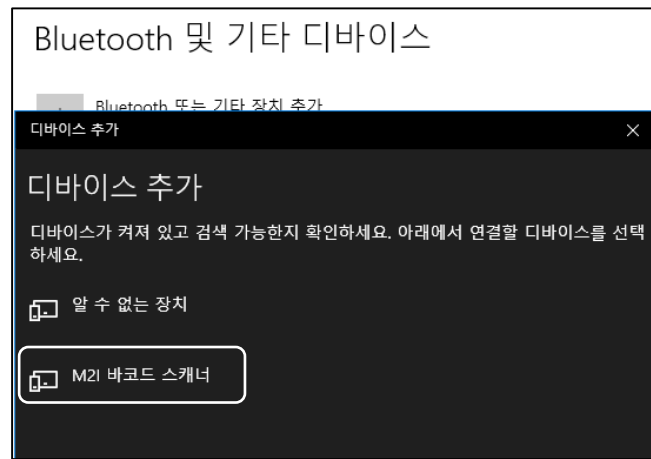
Bluetooth 및 기타 디바이스

Bluetooth 또는 기타 장치 추가

디바이스 추가

×

디바이스 추가

디바이스가 켜져 있고 검색 가능한지 확인하세요. 아래에서 연결할 디바이스를 선택하세요.

알 수 없는 장치

M2I 바코드 스캐너